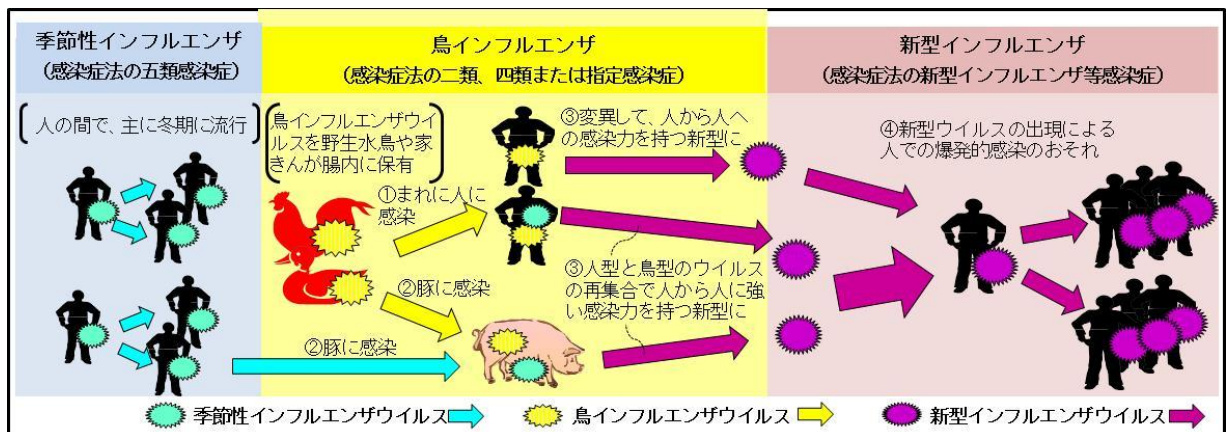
季節性インフルエンザ
（感染症法の五類感染症）

鳥インフルエンザ
（感染症法の二類、四類または指定感染症）

新型インフルエンザ
（感染症法の新型インフルエンザ等感染症）

人の間で、主に冬期に流行

鳥インフルエンザウイルスを野生水鳥や家きんが腸内に保有

①まれに人に感染

③変異して、人から人への感染力を持つ新型に

②豚に感染

③人型と鳥型のウイルスの再集合で人から人に強い感染力を持つ新型に

②豚に感染

④新型ウイルスの出現による人での爆発的感染のおそれ

季節性インフルエンザウイルス　鳥インフルエンザウイルス　新型インフルエンザウイルス